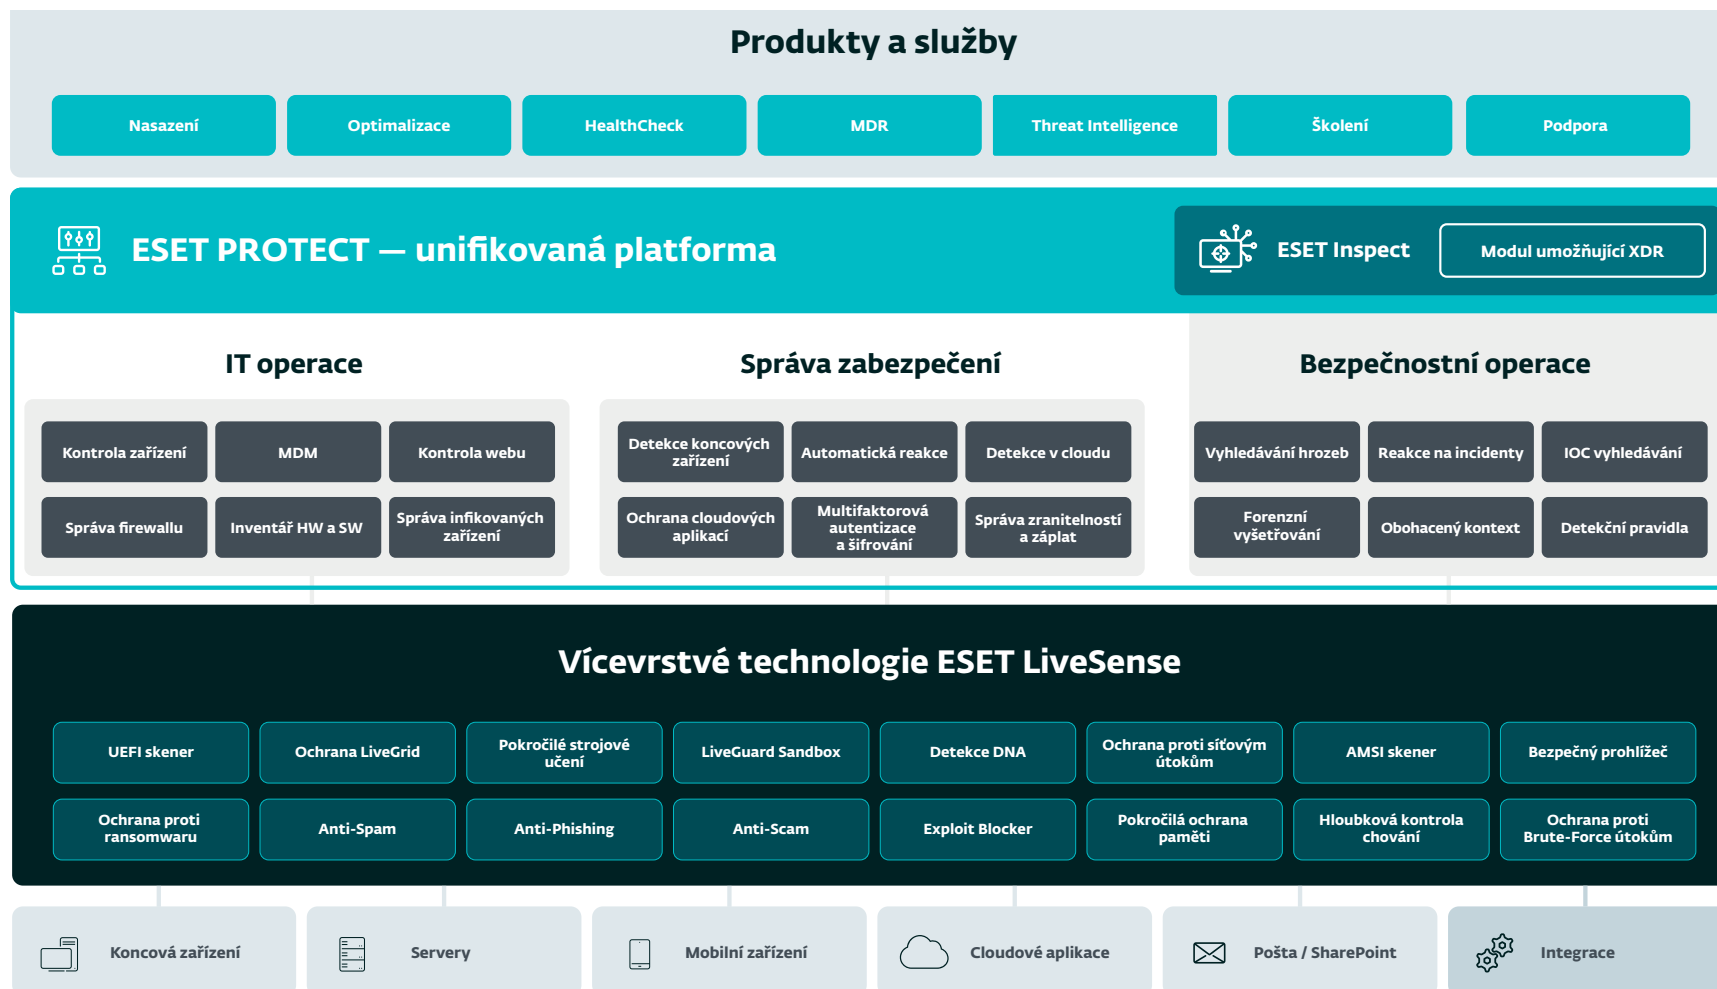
Produkty a služby

Nasazení

Optimalizace

HealthCheck

MDR

Threat Intelligence

Školení

Podpora

ESET PROTECT — unifikovaná platforma

ESET Inspect

Modul umožňující XDR

IT operace

Kontrola zařízení

MDM

Kontrola webu

Správa firewallu

Inventář HW a SW

Správa infikovaných zařízení

Správa zabezpečení

Detekce koncových zařízení

Automatická reakce

Detekce v cloudu

Ochrana cloudových aplikací

Multifaktorová autentizace a šifrování

Správa zranitelností a záplat

Bezpečnostní operace

Vyhledávání hrozeb

Reakce na incidenty

IOC vyhledávání

Forenzní vyšetřování

Obohacený kontext

Detekční pravidla

Vícevrstvé technologie ESET LiveSense

UEFI skener

Ochrana LiveGrid

Pokročilé strojové učení

LiveGuard Sandbox

Detekce DNA

Ochrana proti síťovým útokům

AMSI skener

Bezpečný prohlížeč

Ochrana proti ransomwaru

Anti-Spam

Anti-Phishing

Anti-Scam

Exploit Blocker

Pokročilá ochrana paměti

Hloubková kontrola chování

Ochrana proti Brute-Force útokům

Koncová zařízení

Servery

Mobilní zařízení

Cloudové aplikace

Pošta / SharePoint

Integrace